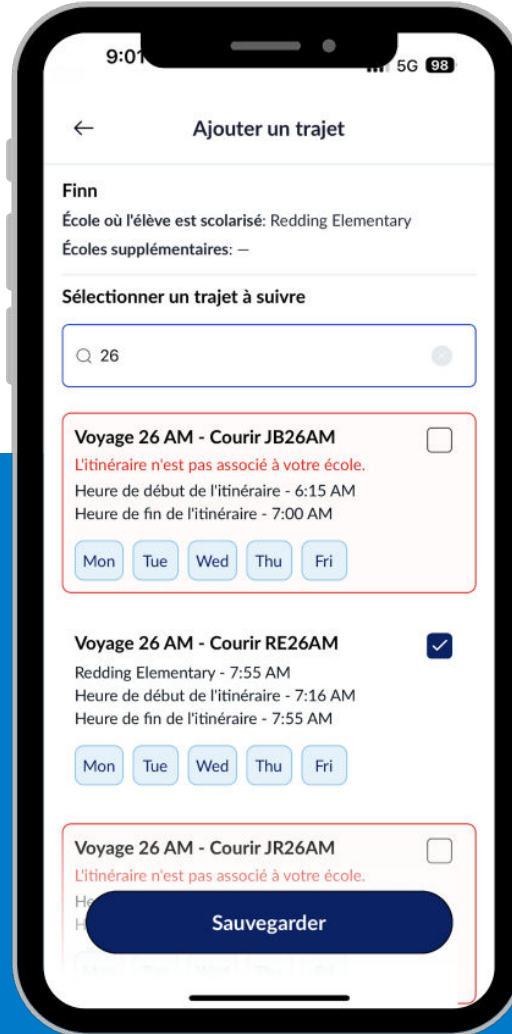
9:01

5G 98

←

Ajouter un trajet

Finn

École où l'élève est scolarisé: Redding Elementary

Écoles supplémentaires: —

Sélectionner un trajet à suivre

26

Voyage 26 AM - Courir JB26AM

L'itinéraire n'est pas associé à votre école.

Heure de début de l'itinéraire - 6:15 AM

Heure de fin de l'itinéraire - 7:00 AM

Mon Tue Wed Thu Fri

Voyage 26 AM - Courir RE26AM

Redding Elementary - 7:55 AM

Heure de début de l'itinéraire - 7:16 AM

Heure de fin de l'itinéraire - 7:55 AM

Mon Tue Wed Thu Fri

Voyage 26 AM - Courir JR26AM

L'itinéraire n'est pas associé à votre école.

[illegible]

Sauvegarder